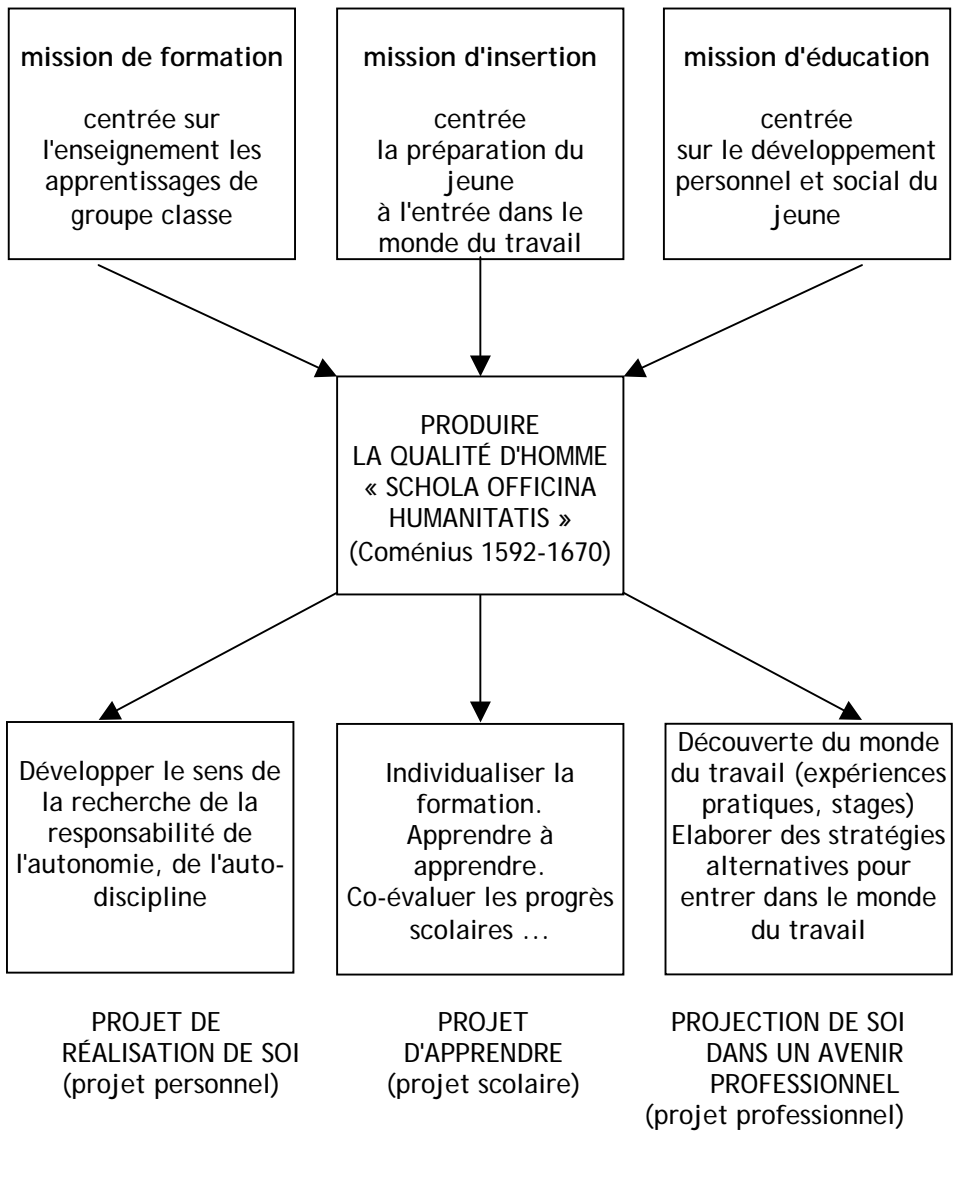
**mission de formation**

centrée sur l'enseignement les apprentissages de groupe classe

**mission d'insertion**

centrée la préparation du jeune à l'entrée dans le monde du travail

**mission d'éducation**

centrée sur le développement personnel et social du jeune

PRODUIRE LA QUALITÉ D'HOMME « SCHOLA OFFICINA HUMANITATIS » (Coménius 1592-1670)

Développer le sens de la recherche de la responsabilité de l'autonomie, de l'auto-discipline

Individualiser la formation. Apprendre à apprendre. Co-évaluer les progrès scolaires ...

Découverte du monde du travail (expériences pratiques, stages) Elaborer des stratégies alternatives pour entrer dans le monde du travail

PROJET DE RÉALISATION DE SOI (projet personnel)

PROJET D'APPRENDRE (projet scolaire)

PROJECTION DE SOI DANS UN AVENIR PROFESSIONNEL (projet professionnel)